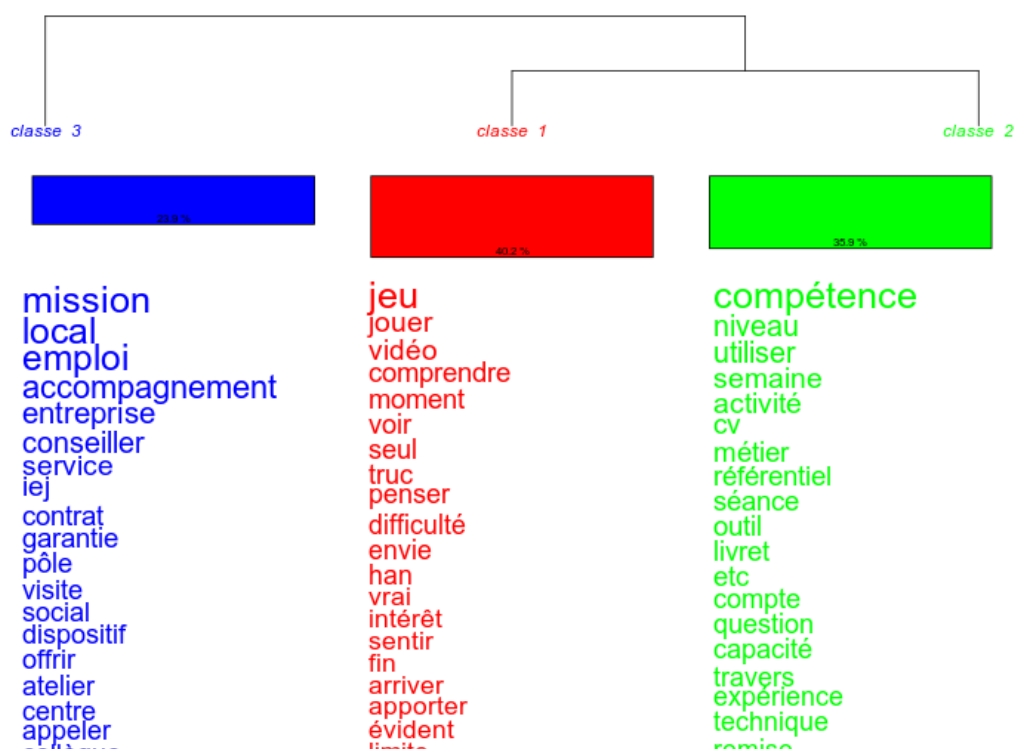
classe 3

23.9 %

mission
local
emploi
accompagnement
entreprise
conseiller
service
iej
contrat
garantie
pôle
visite
social
dispositif
offrir
atelier
centre
appeler
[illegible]

classe 1

40.2 %

jeu
jouer
vidéo
comprendre
moment
voir
seul
truc
penser
difficulté
envie
han
vrai
intérêt
sentir
fin
arriver
apporter
évident
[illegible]

classe 2

35.9 %

compétence
niveau
utiliser
semaine
activité
cv
métier
référentiel
séance
outil
livret
etc
compte
question
capacité
travers
expérience
technique
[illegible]